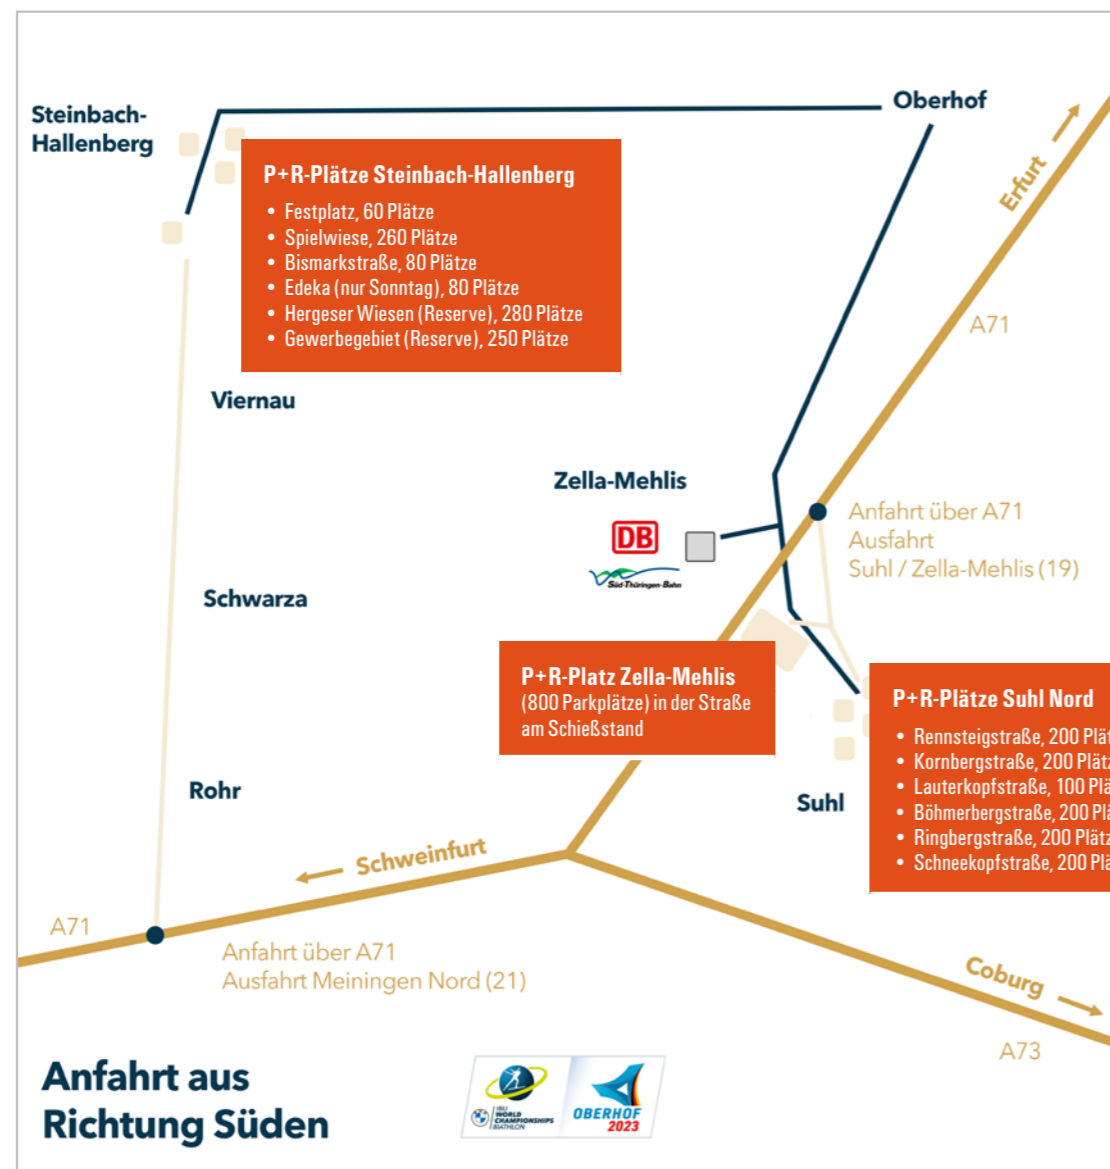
Steinbach-Hallenberg

Oberhof

Erfurt

P+R-Plätze Steinbach-Hallenberg
• Festplatz, 60 Plätze
• Spielwiese, 260 Plätze
• Bismarkstraße, 80 Plätze
• Edeka (nur Sonntag), 80 Plätze
• Hergeser Wiesen (Reserve), 280 Plätze
• Gewerbegebiet (Reserve), 250 Plätze

A71

Viernau

Zella-Mehlis

DB

Süd-Thüringen-Bahn

Anfahrt über A71
Ausfahrt
Suhl / Zella-Mehlis (19)

Schwarza

P+R-Platz Zella-Mehlis
(800 Parkplätze) in der Straße am Schießstand

P+R-Plätze Suhl Nord
• Rennsteigstraße, 200 Plät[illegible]
• Kornbergstraße, 200 Plätz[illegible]
• Lauterkopfstraße, 100 Plä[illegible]
• Böhmerbergstraße, 200 Pl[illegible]
• Ringbergstraße, 200 Plätz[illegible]
• Schneekopfstraße, 200 Plä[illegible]

Rohr

Suhl

Schweinfurt

A71

Anfahrt über A71
Ausfahrt Meiningen Nord (21)

Coburg

A73

Anfahrt aus Richtung Süden

IBU WORLD CHAMPIONSHIPS BIATHLON

OBERHOF 2023